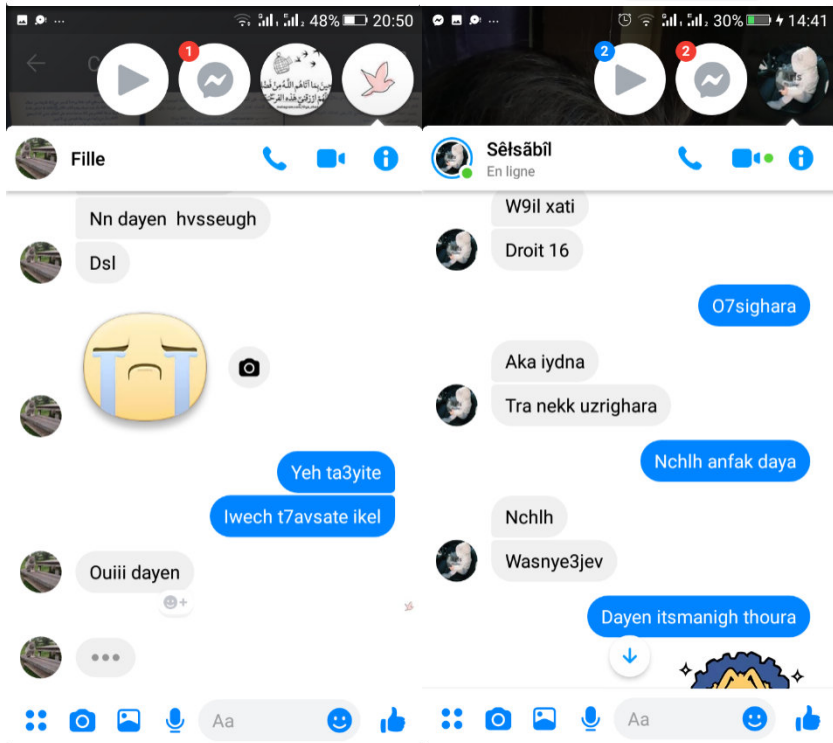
48% 20:50

1

Fille

Nn dayen hvsseugh

Dsl

Yeh ta3yite

Iwech t7avsate ikel

Ouiii dayen

Aa

30% 14:41

2

2

Sêlsâbîl
En ligne

W9il xati

Droit 16

O7sighara

Aka iydna

Tra nekk uzrighara

Nchlh anfak daya

Nchlh

Wasnye3jev

Dayen itsmanigh thoura

Aa